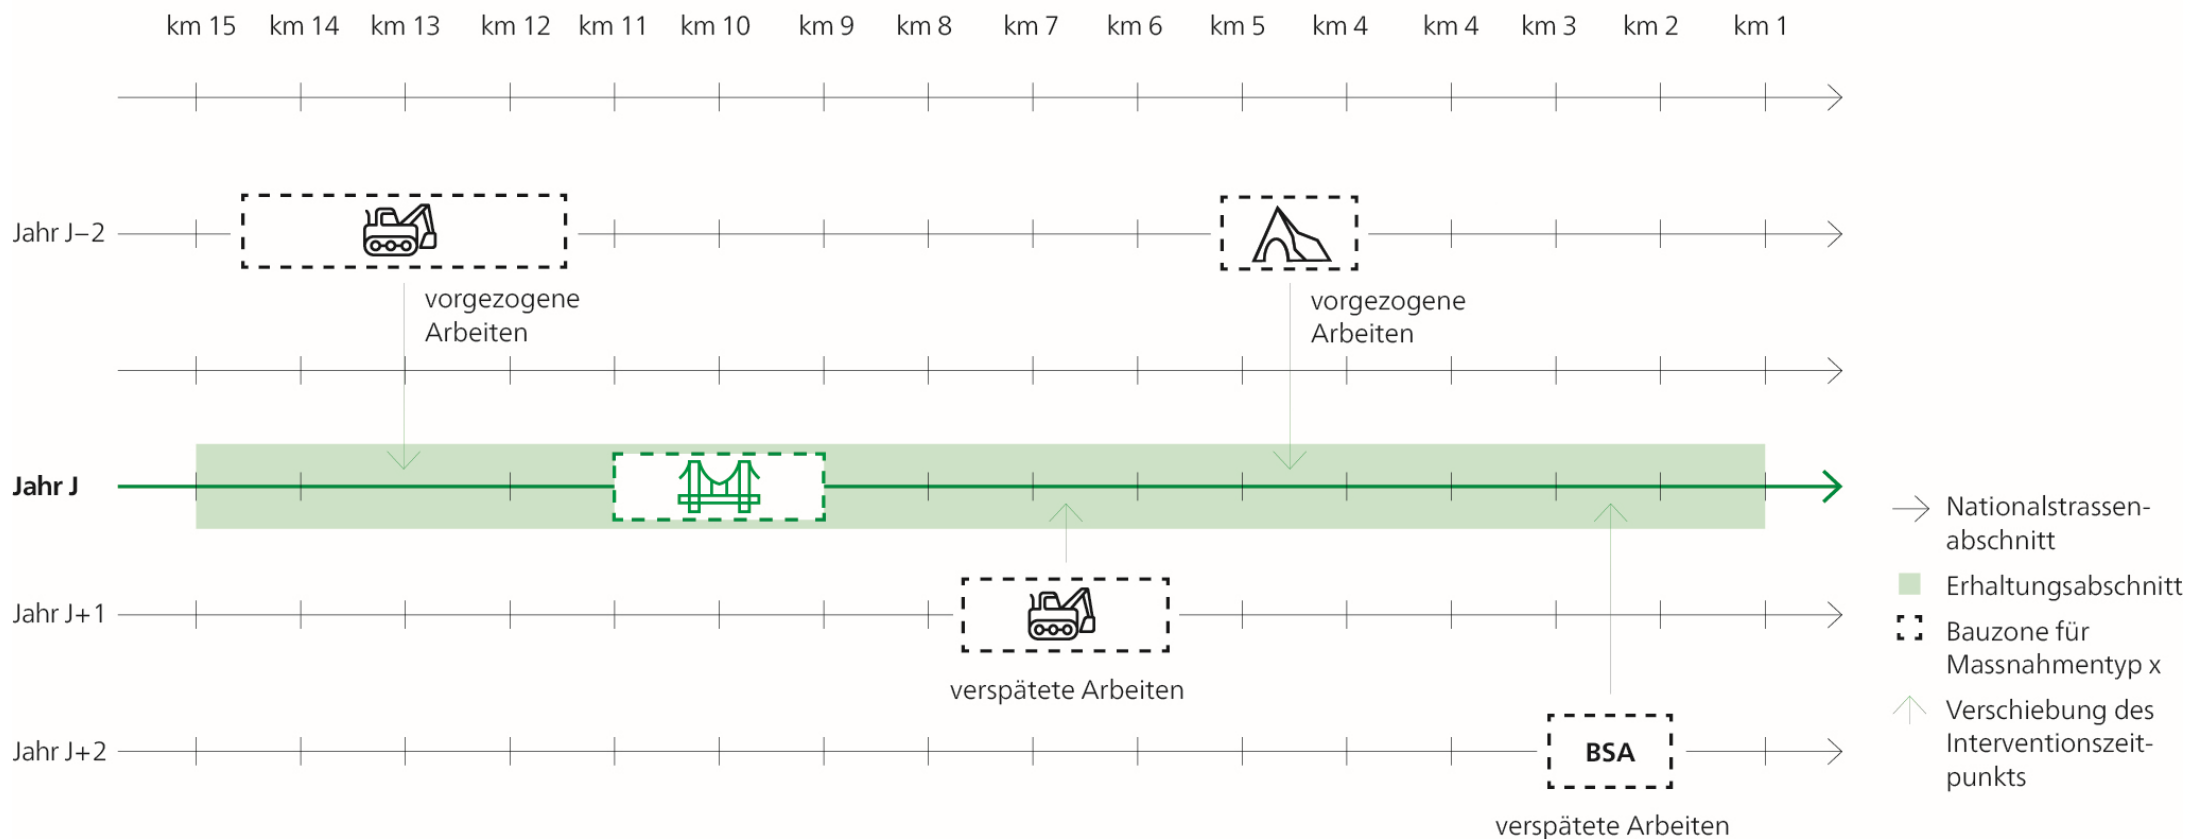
km 15 km 14 km 13 km 12 km 11 km 10 km 9 km 8 km 7 km 6 km 5 km 4 km 4 km 3 km 2 km 1

Jahr J–2

vorgezogene Arbeiten

vorgezogene Arbeiten

Jahr J

Jahr J+1

verspätete Arbeiten

Jahr J+2

BSA

verspätete Arbeiten

Nationalstrassenabschnitt

Erhaltungsabschnitt

Bauzone für Massnahmentyp x

Verschiebung des Interventionszeitpunkts